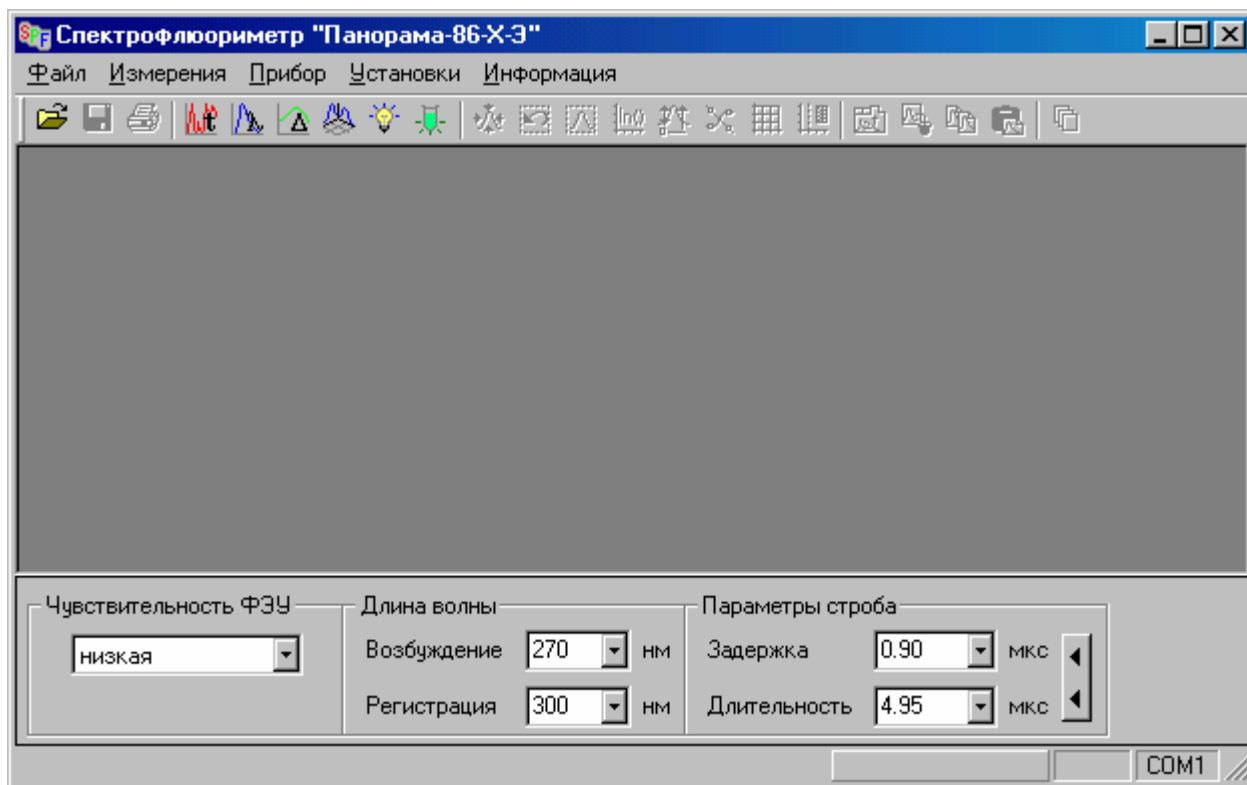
Спектрофлюориметр "Панорама-86-Х-Э"

Файл Измерения Прибор Установки Информация

Чувствительность ФЭУ
низкая

Длина волны
Возбуждение 270 нм
Регистрация 300 нм

Параметры строба
Задержка 0.90 мкс
Длительность 4.95 мкс

COM1